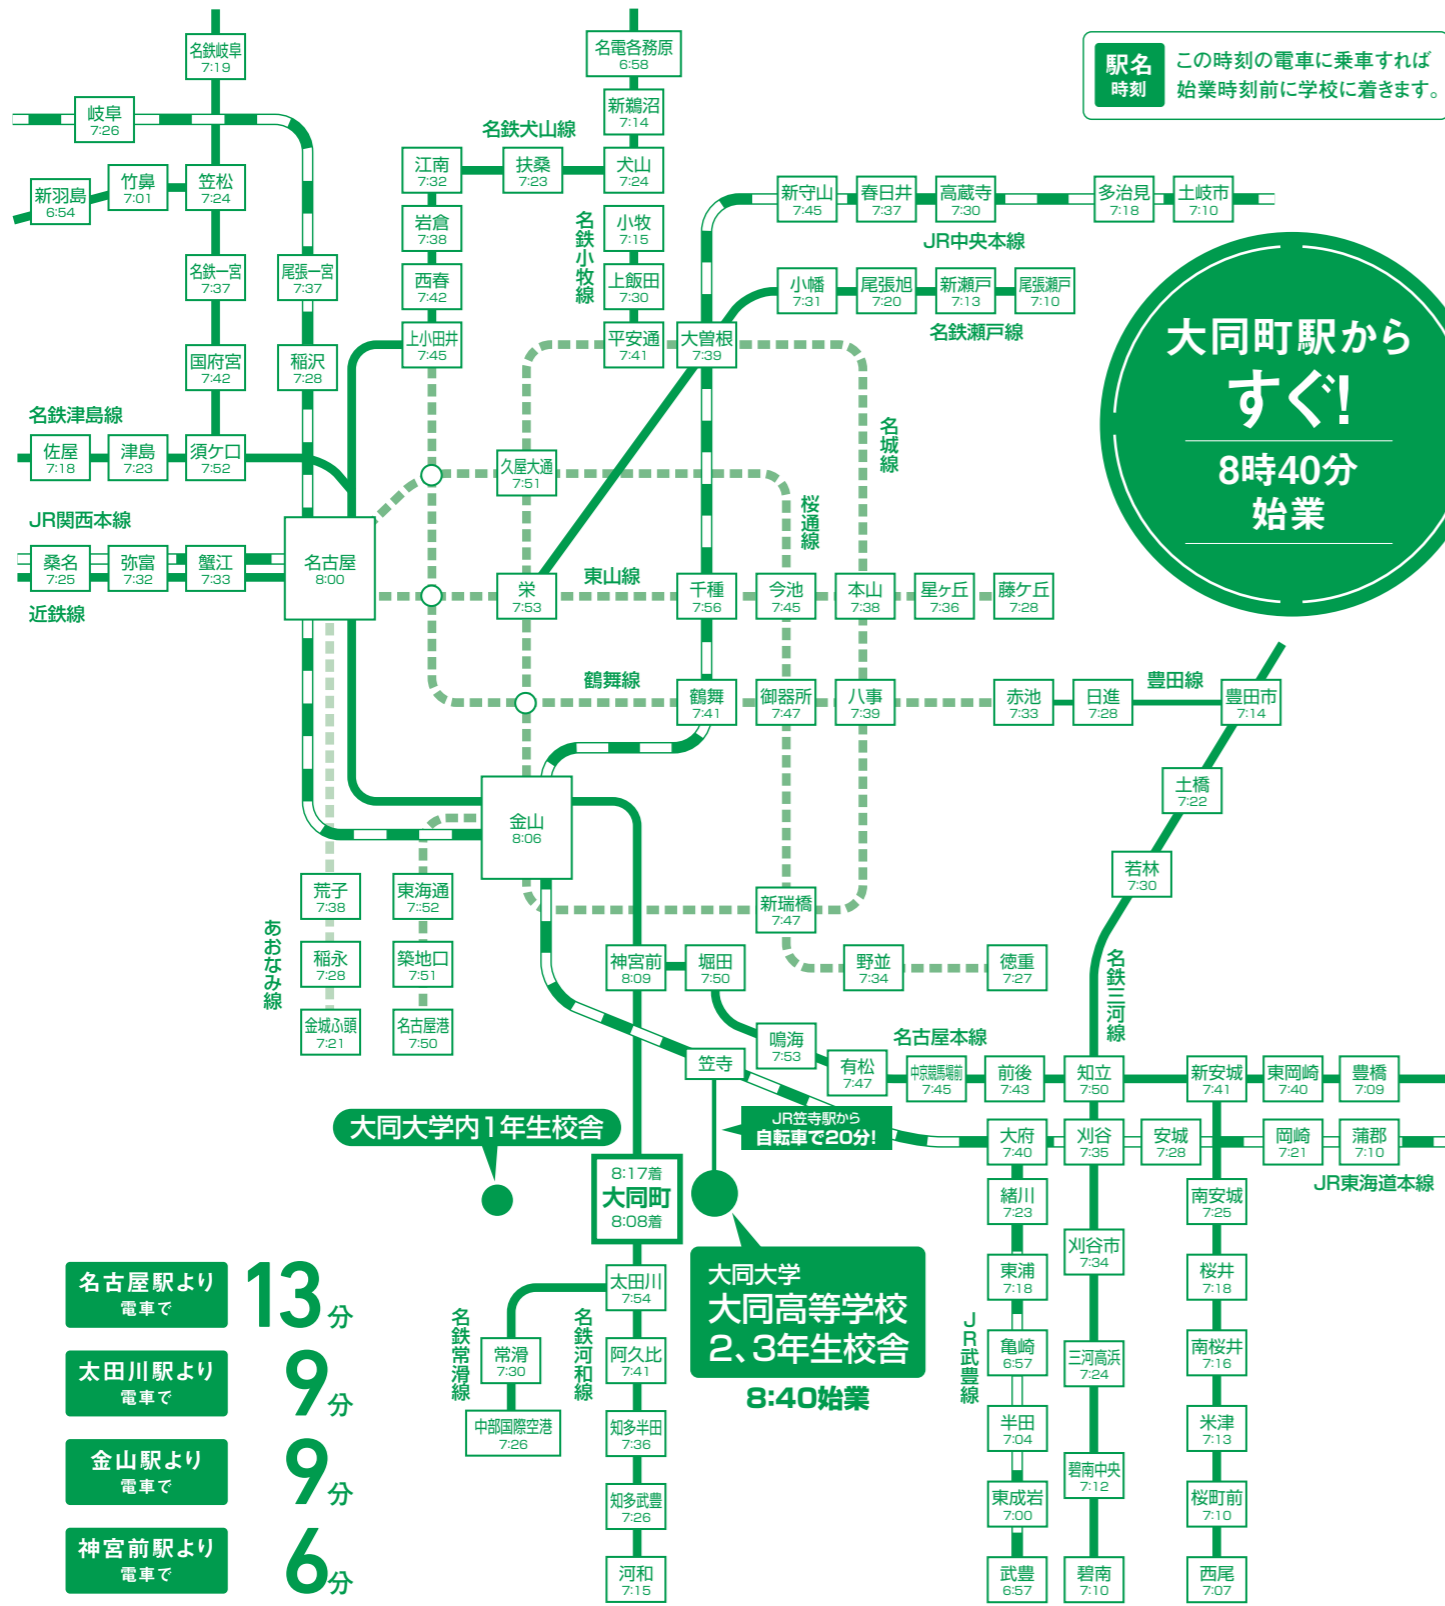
駅名
時刻
この時刻の電車に乗車すれば始業時刻前に学校に着きます。

大同町駅から
すぐ!
8時40分
始業

名鉄岐阜
7:19
岐阜
7:26
新羽島
6:54
竹鼻
7:01
笠松
7:24
名鉄一宮
7:37
尾張一宮
7:37
国府宮
7:42
稲沢
7:28
名鉄津島線
佐屋
7:18
津島
7:23
須ケ口
7:52
JR関西本線
桑名
7:25
弥富
7:32
蟹江
7:33
近鉄線
名古屋
8:00

名電各務原
6:58
新鵜沼
7:14
名鉄犬山線
江南
7:32
扶桑
7:23
犬山
7:24
岩倉
7:38
小牧
7:15
名鉄小牧線
西春
7:42
上飯田
7:30
上小田井
7:45
平安通
7:41
大曽根
7:39
新守山
7:45
春日井
7:37
高蔵寺
7:30
多治見
7:18
土岐市
7:10
JR中央本線
小幡
7:31
尾張旭
7:20
新瀬戸
7:13
尾張瀬戸
7:10
名鉄瀬戸線
名城線
久屋大通
7:51
桜通線
栄
7:53
東山線
千種
7:56
今池
7:45
本山
7:38
星ケ丘
7:36
藤ケ丘
7:28
鶴舞線
鶴舞
7:41
御器所
7:47
八事
7:39
赤池
7:33
日進
7:28
豊田線
豊田市
7:14
土橋
7:22
若林
7:30
金山
8:06
荒子
7:38
東海通
7::52
稲永
7:28
築地口
7:51
金城ふ頭
7:21
名古屋港
7:50
あおなみ線
新瑞橋
7:47
神宮前
8:09
堀田
7:50
野並
7:34
徳重
7:27
名鉄三河線
鳴海
7:53
名古屋本線
笠寺
有松
7:47
中京競馬場前
7:45
前後
7:43
知立
7:50
新安城
7:41
東岡崎
7:40
豊橋
7:09
JR笠寺駅から
自転車で20分!
大府
7:40
刈谷
7:35
安城
7:28
岡崎
7:21
蒲郡
7:10
JR東海道本線
大同大学内1年生校舎
8:17着
大同町
8:08着
緒川
7:23
南安城
7:25
刈谷市
7:34
東浦
7:18
桜井
7:18
太田川
7:54
名鉄常滑線
常滑
7:30
名鉄河和線
阿久比
7:41
大同大学
大同高等学校
2、3年生校舎
8:40始業
JR武豊線
亀崎
6:57
三河高浜
7:24
南桜井
7:16
中部国際空港
7:26
知多半田
7:36
半田
7:04
碧南中央
7:12
米津
7:13
知多武豊
7:26
東成岩
7:00
桜町前
7:10
河和
7:15
武豊
6:57
碧南
7:10
西尾
7:07

名古屋駅より
電車で
13分
太田川駅より
電車で
9分
金山駅より
電車で
9分
神宮前駅より
電車で
6分